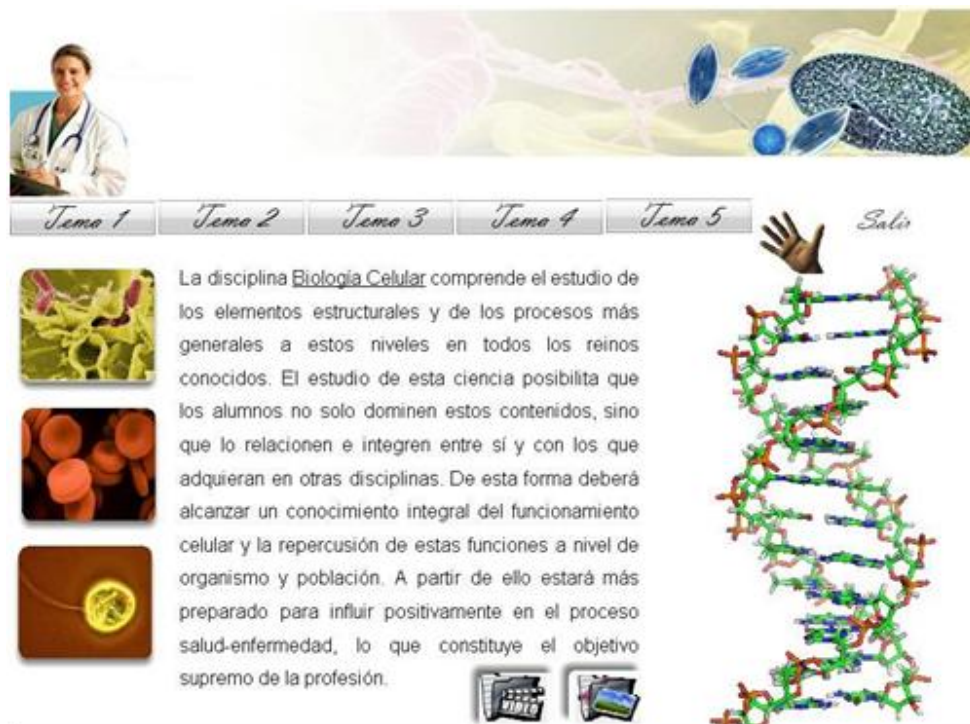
Tema 1 Tema 2 Tema 3 Tema 4 Tema 5 Salir

La disciplina Biología Celular comprende el estudio de los elementos estructurales y de los procesos más generales a estos niveles en todos los reinos conocidos. El estudio de esta ciencia posibilita que los alumnos no solo dominen estos contenidos, sino que lo relacionen e integren entre sí y con los que adquieran en otras disciplinas. De esta forma deberá alcanzar un conocimiento integral del funcionamiento celular y la repercusión de estas funciones a nivel de organismo y población. A partir de ello estará más preparado para influir positivamente en el proceso salud-enfermedad, lo que constituye el objetivo supremo de la profesión.

VIDEO